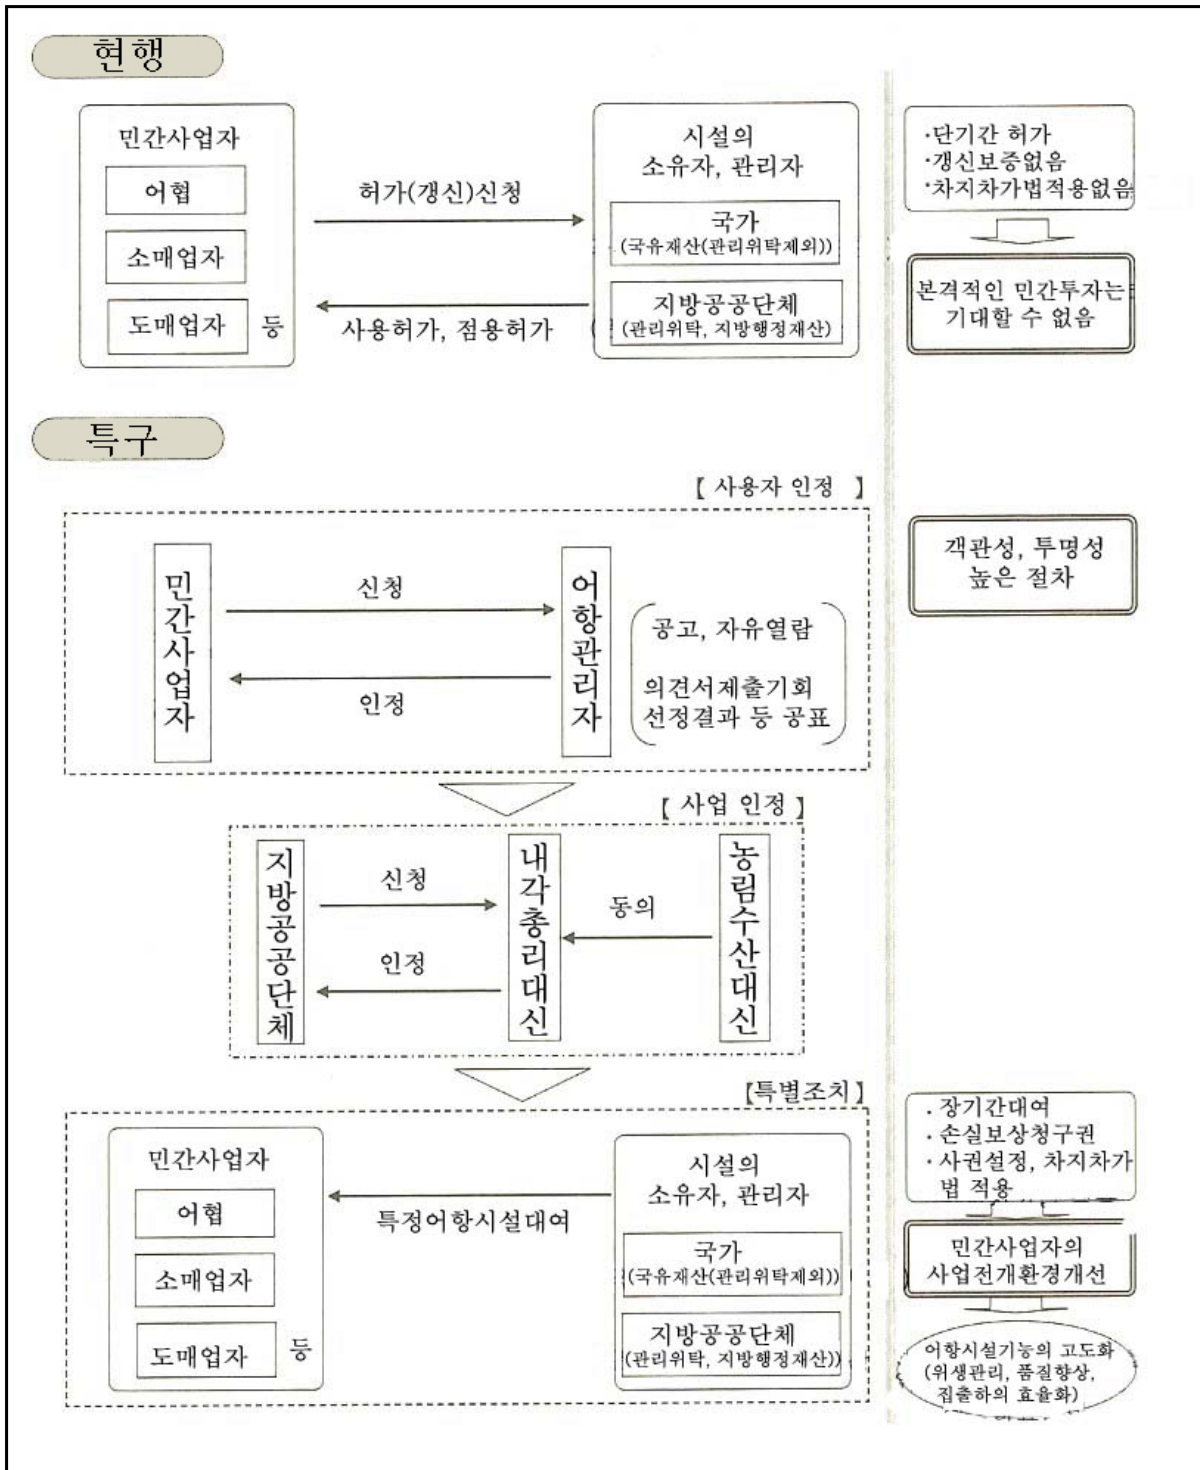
현행

민간사업자

어협

소매업자

도매업자 등

허가(갱신)신청

사용허가, 점용허가

시설의 소유자, 관리자

국가 (국유재산(관리위탁제외))

지방공공단체 (관리위탁, 지방행정재산)

·단기간 허가
·갱신보증없음
·차지차가법적용없음

본격적인 민간투자는 기대할 수 없음

특구

【 사용자 인정 】

민간사업자

신청

인정

어항관리자

공고, 자유열람

의견서제출기회
선정결과 등 공표

객관성, 투명성 높은 절차

【 사업 인정 】

지방공공단체

신청

인정

내각총리대신

동의

농림수산대신

【특별조치】

민간사업자

어협

소매업자

도매업자 등

특정어항시설대여

시설의 소유자, 관리자

국가 (국유재산(관리위탁제외))

지방공공단체 (관리위탁, 지방행정재산)

· 장기간대여
· 손실보상청구권
· 사권설정, 차지차가법 적용

민간사업자의 사업전개환경개선

어항시설기능의 고도화 (위생관리, 품질향상, 집출하의 효율화)